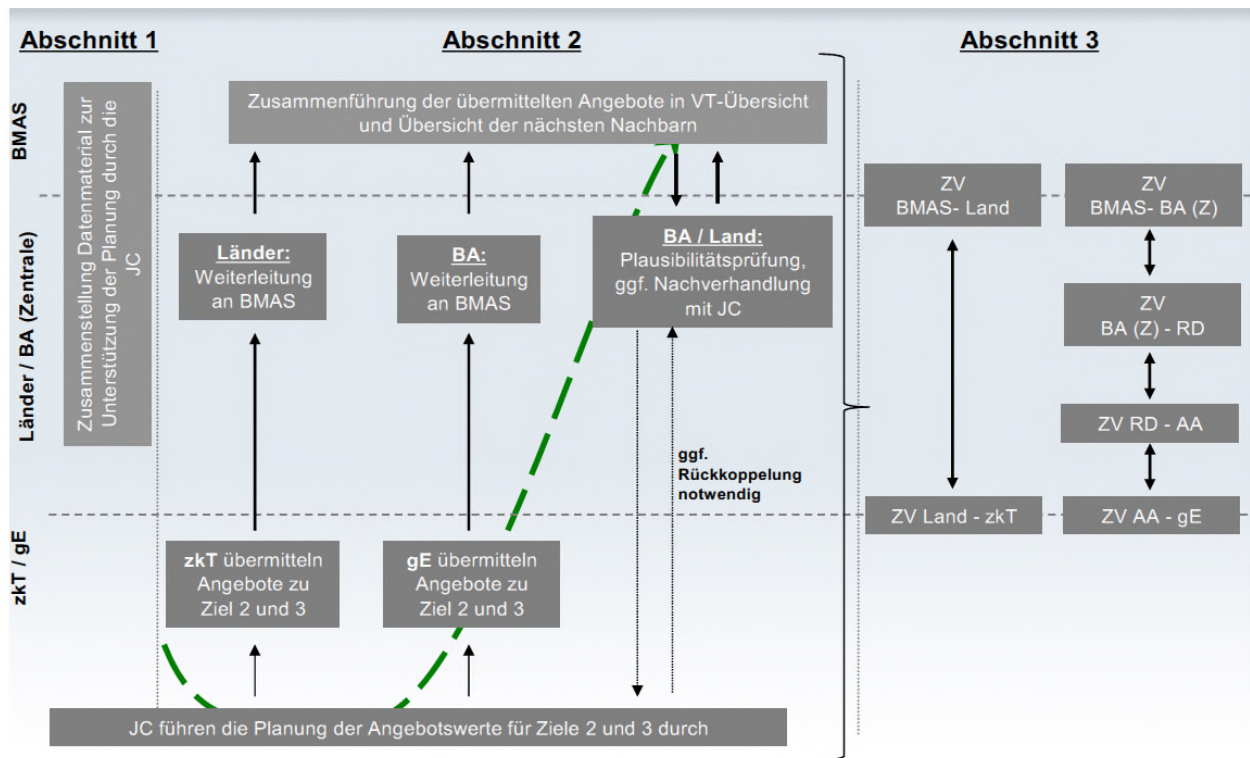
Abschnitt 1

Abschnitt 2

Abschnitt 3

BMAS

Länder / BA (Zentrale)

zkT / gE

Zusammenstellung Datenmaterial zur Unterstützung der Planung durch die JC

Zusammenführung der übermittelten Angebote in VT-Übersicht und Übersicht der nächsten Nachbarn

Länder: Weiterleitung an BMAS

BA: Weiterleitung an BMAS

BA / Land: Plausibilitätsprüfung, ggf. Nachverhandlung mit JC

ggf. Rückkoppelung notwendig

zkT übermitteln Angebote zu Ziel 2 und 3

gE übermitteln Angebote zu Ziel 2 und 3

JC führen die Planung der Angebotswerte für Ziele 2 und 3 durch

ZV BMAS- Land

ZV BMAS- BA (Z)

ZV BA (Z) - RD

ZV RD - AA

ZV Land - zkT

ZV AA - gE